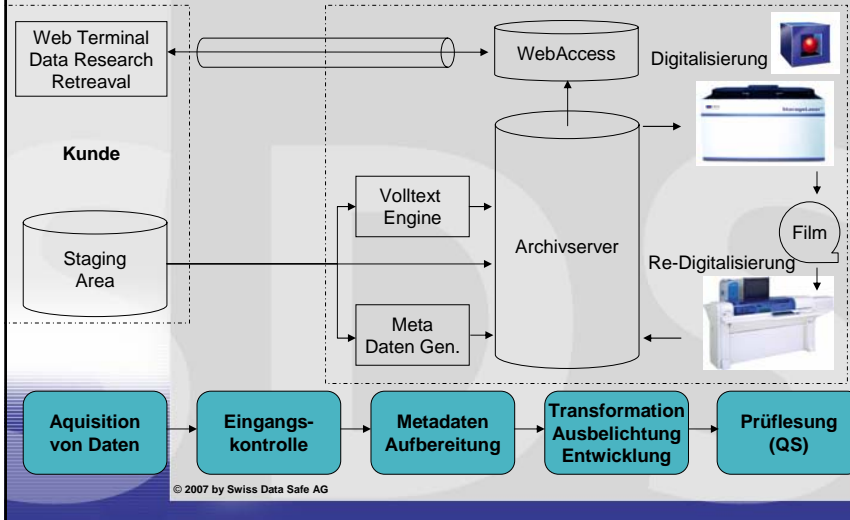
Web Terminal
Data Research
Retreaval

WebAccess

Digitalisierung

Kunde

Volltext
Engine

Staging
Area

Archivserver

Film

Re-Digitalisierung

Meta
Daten Gen.

Aquisition
von Daten

Eingangs-
kontrolle

Metadaten
Aufbereitung

Transformation
Ausbelichtung
Entwicklung

Prüflesung
(QS)

© 2007 by Swiss Data Safe AG